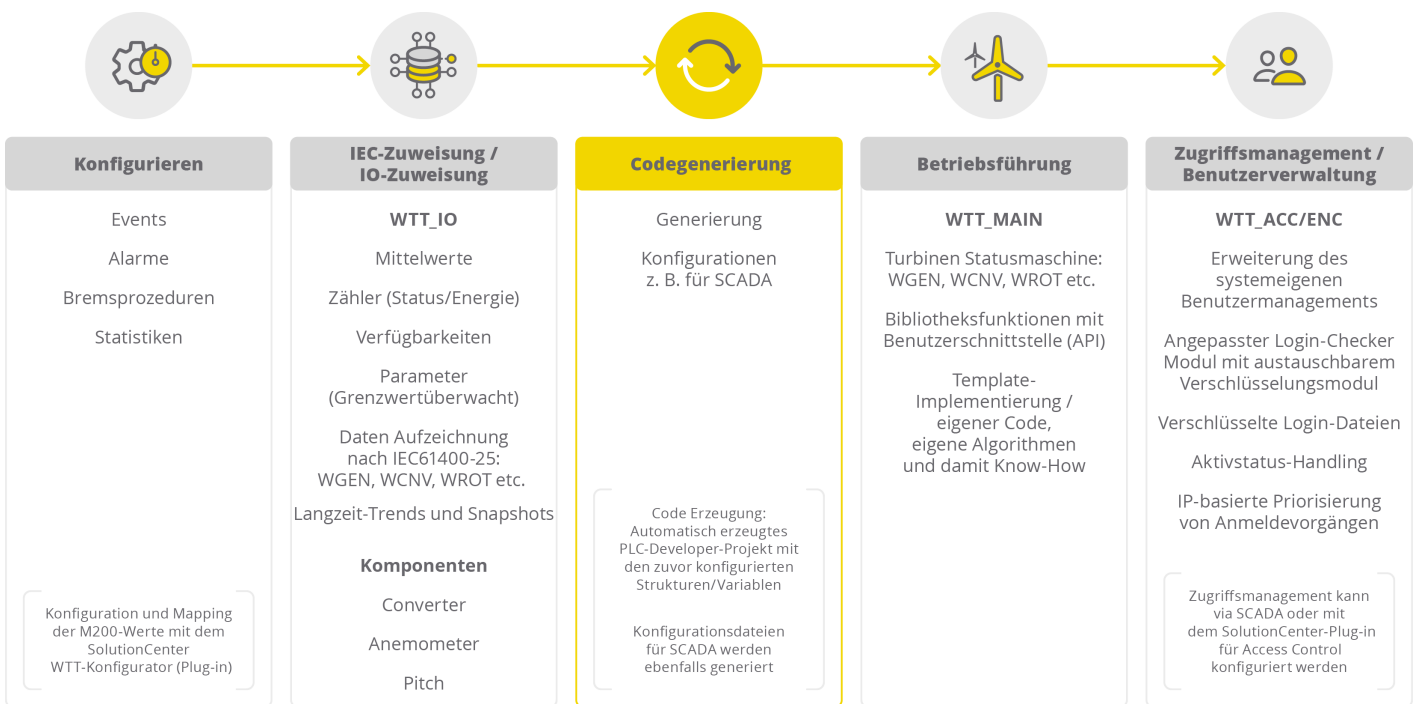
Konfigurieren

Events

Alarme

Bremsprozeduren

Statistiken

Konfiguration und Mapping der M200-Werte mit dem SolutionCenter WTT-Konfigurator (Plug-in)

IEC-Zuweisung / IO-Zuweisung

WTT_IO

Mittelwerte

Zähler (Status/Energie)

Verfügbarkeiten

Parameter (Grenzwertüberwacht)

Daten Aufzeichnung nach IEC61400-25: WGEN, WCNV, WROT etc.

Langzeit-Trends und Snapshots

Komponenten

Converter

Anemometer

Pitch

Codegenerierung

Generierung

Konfigurationen z. B. für SCADA

Code Erzeugung: Automatisch erzeugtes PLC-Developer-Projekt mit den zuvor konfigurierten Strukturen/Variablen

Konfigurationsdateien für SCADA werden ebenfalls generiert

Betriebsführung

WTT_MAIN

Turbinen Statusmaschine: WGEN, WCNV, WROT etc.

Bibliotheksfunktionen mit Benutzerschnittstelle (API)

Template-Implementierung / eigener Code, eigene Algorithmen und damit Know-How

Zugriffsmanagement / Benutzerverwaltung

WTT_ACC/ENC

Erweiterung des systemeigenen Benutzermanagements

Angepasster Login-Checker Modul mit austauschbarem Verschlüsselungsmodul

Verschlüsselte Login-Dateien

Aktivstatus-Handling

IP-basierte Priorisierung von Anmeldevorgängen

Zugriffsmanagement kann via SCADA oder mit dem SolutionCenter-Plug-in für Access Control konfiguriert werden